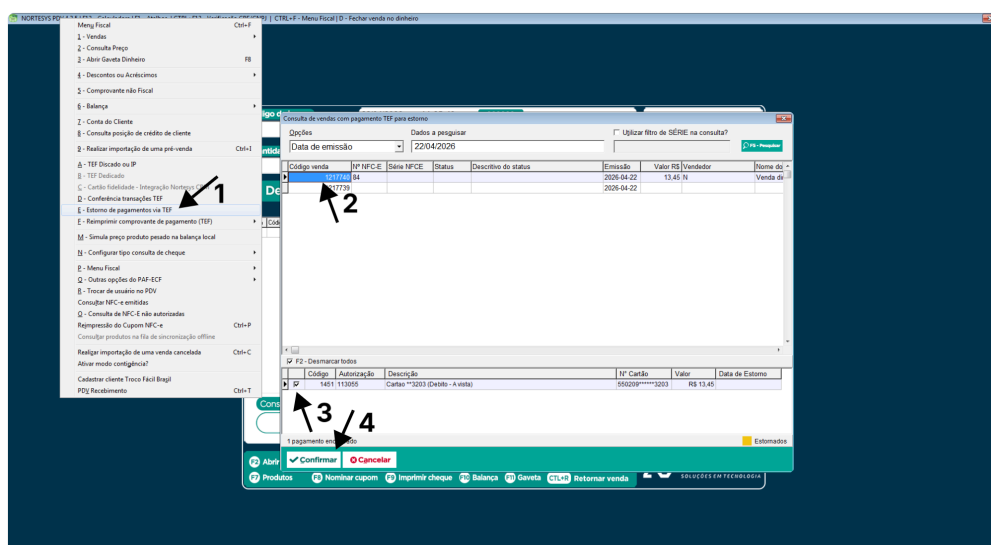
NORTESYS PDV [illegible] | CTRL+F - Menu Fiscal | D - Fechar venda no dinheiro

Menu Fiscal Ctrl+F
1 - Vendas
2 - Consulta Preço
3 - Abrir Gaveta Dinheiro F8
4 - Descontos ou Acréscimos
5 - Comprovante não Fiscal
6 - Balança
7 - Conta do Cliente
8 - Consulta posição de crédito de cliente
9 - Realizar importação de uma pré-venda Ctrl+I
A - TEF Discado ou IP
B - TEF Dedicado
C - Cartão fidelidade - Integração Norte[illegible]
D - Conferência transações TEF
E - Estorno de pagamentos via TEF
F - Reimprimir comprovante de pagamento (TEF)
M - Simula preço produto pesado na balança local
N - Configurar tipo consulta de cheque
P - Menu Fiscal
Q - Outras opções do PAF-ECF
R - Trocar de usuário no PDV
Consultar NFC-e emitidas
O - Consulta de NFC-E não autorizadas
Reimpressão do Cupom NFC-e Ctrl+P
Consultar produtos na fila de sincronização offline
Realizar importação de uma venda cancelada Ctrl+C
Ativar modo contigência?
Cadastrar cliente Troco Fácil Brasil
PDV Recebimento Ctrl+T

1

Consulta de vendas com pagamento TEF para estorno
Opções
Data de emissão
Dados a pesquisar
22/04/2026
Utilizar filtro de SÉRIE na consulta?
F5 - Pesquisar

| Código venda | Nº NFC-E | Série NFCE | Status | Descritivo do status | Emissão | Valor R$ | Vendedor | Nome do |
|---|---|---|---|---|---|---|---|---|
| 1217740 | 84 | | | | 2026-04-22 | 13,45 | N | Venda de |
| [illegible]17739 | | | | | 2026-04-22 | | | |

2

F2 - Desmarcar todos

| | Código | Autorização | Descrição | Nº Cartão | Valor | Data de Estorno |
|---|---|---|---|---|---|---|
| ☑ | 1451 | 113055 | Cartao **3203 (Debito - A vista) | 550209******3203 | R$ 13,45 | |

3 4

1 pagamento en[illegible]do
Estornados
Confirmar
Cancelar

De
Cód
Cons
F2 Abrir
F7 Produtos F8 Nominar cupom F9 Imprimir cheque F10 Balança F11 Gaveta CTRL+R Retornar venda
SOLUÇÕES EM TECNOLOGIA